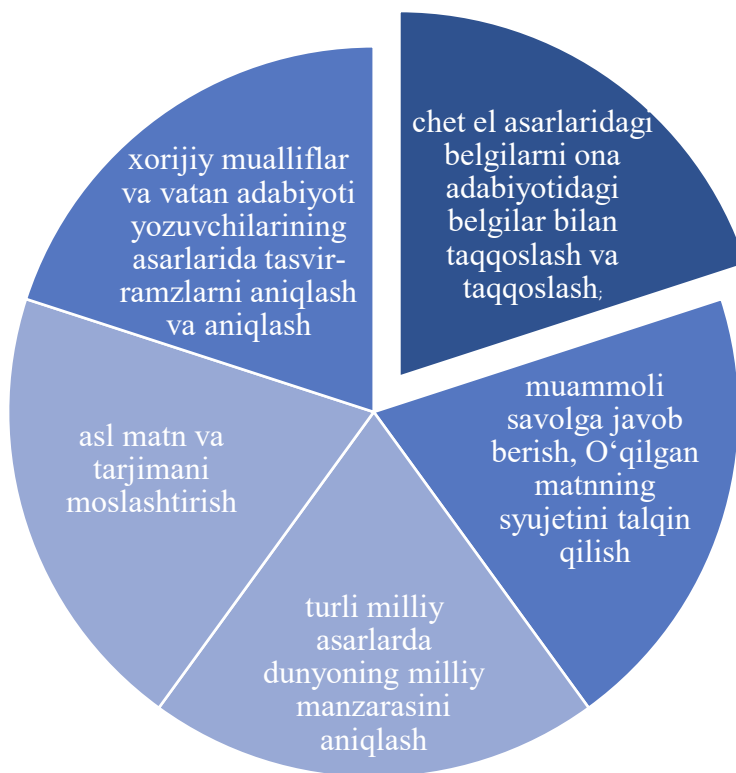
chet el asarlaridagi belgilarni ona adabiyotidagi belgilar bilan taqqoslash va taqqoslash;

muammoli savolga javob berish, O‘qilgan matnning syujetini talqin qilish

turli milliy asarlarda dunyoning milliy manzarasini aniqlash

asl matn va tarjimani moslashtirish

xorijiy mualliflar va vatan adabiyoti yozuvchilarining asarlarida tasvir-ramzlarni aniqlash va aniqlash